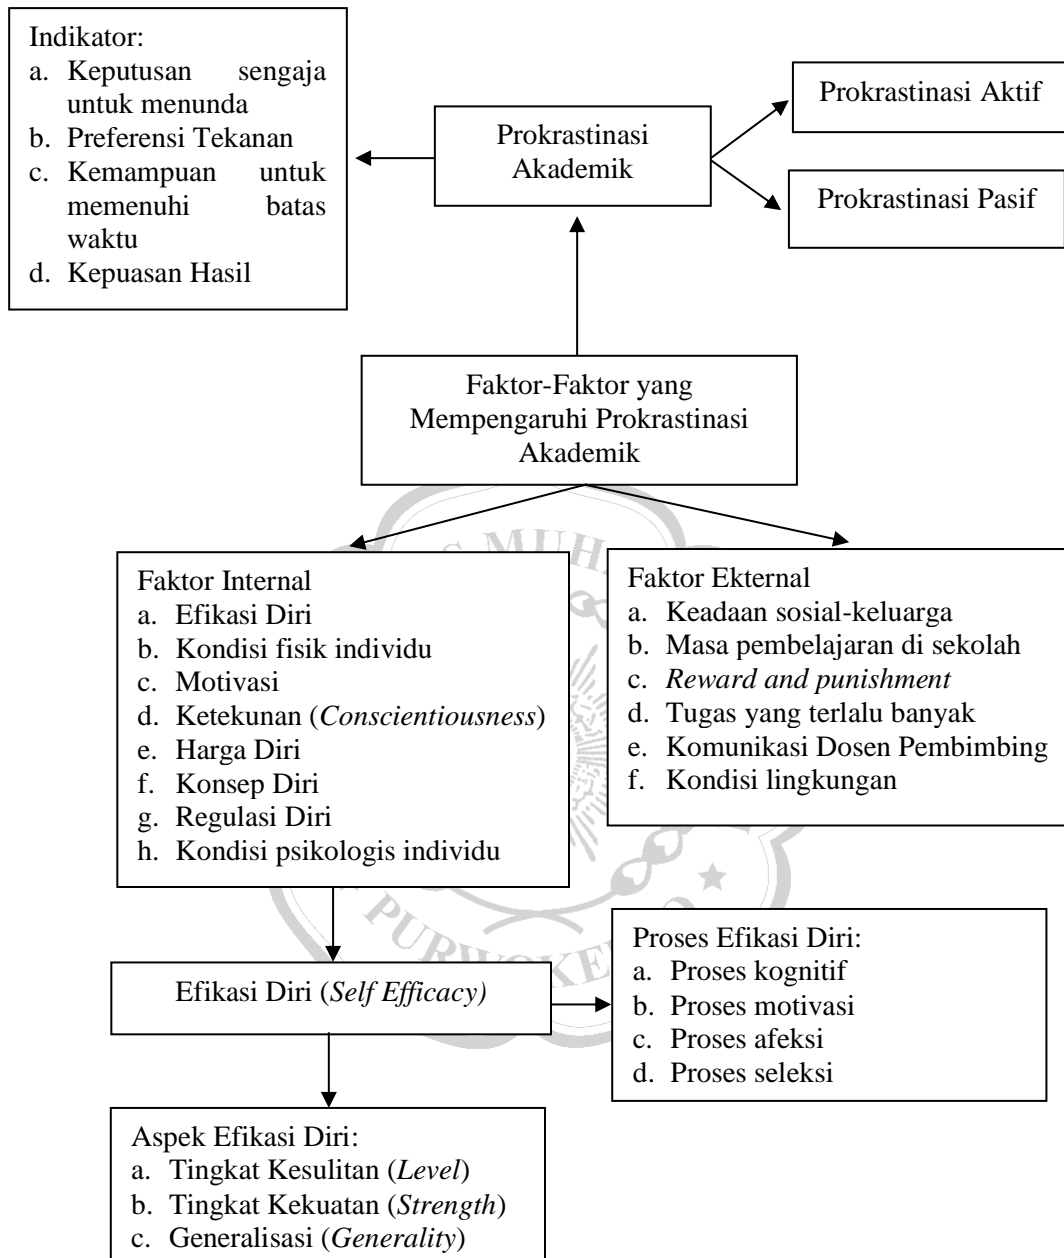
Indikator:
a. Keputusan sengaja untuk menunda
b. Preferensi Tekanan
c. Kemampuan untuk memenuhi batas waktu
d. Kepuasan Hasil

Prokrastinasi Akademik

Prokrastinasi Aktif

Prokrastinasi Pasif

Faktor-Faktor yang Mempengaruhi Prokrastinasi Akademik

Faktor Internal
a. Efikasi Diri
b. Kondisi fisik individu
c. Motivasi
d. Ketekunan (*Conscientiousness*)
e. Harga Diri
f. Konsep Diri
g. Regulasi Diri
h. Kondisi psikologis individu

Faktor Ekternal
a. Keadaan sosial-keluarga
b. Masa pembelajaran di sekolah
c. *Reward and punishment*
d. Tugas yang terlalu banyak
e. Komunikasi Dosen Pembimbing
f. Kondisi lingkungan

Efikasi Diri (*Self Efficacy)*

Proses Efikasi Diri:
a. Proses kognitif
b. Proses motivasi
c. Proses afeksi
d. Proses seleksi

Aspek Efikasi Diri:
a. Tingkat Kesulitan (*Level*)
b. Tingkat Kekuatan (*Strength*)
c. Generalisasi (*Generality*)